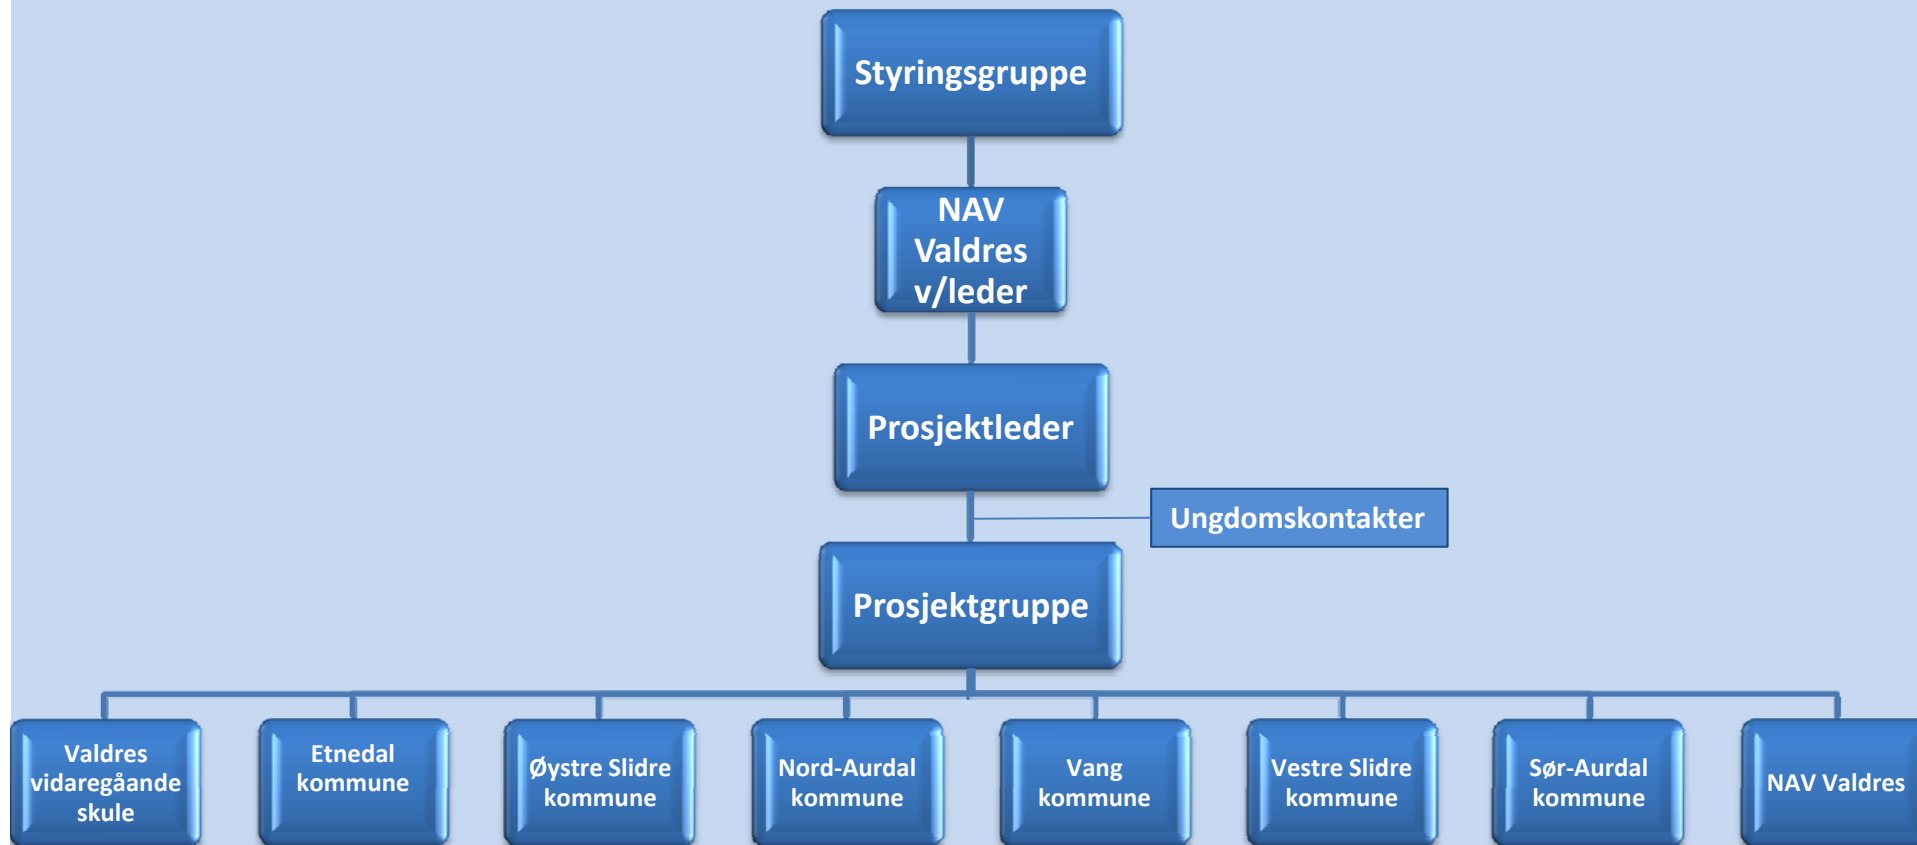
Styringsgruppe

NAV Valdres v/leder

Prosjektleder

Ungdomskontakter

Prosjektgruppe

Valdres vidaregåande skule

Etnedal kommune

Øystre Slidre kommune

Nord-Aurdal kommune

Vang kommune

Vestre Slidre kommune

Sør-Aurdal kommune

NAV Valdres